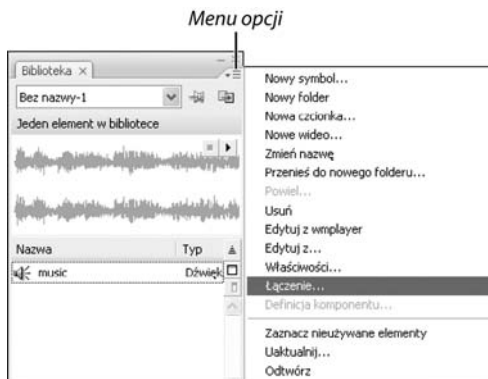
Menu opcji

Biblioteka ×

Bez nazwy-1

Jeden element w bibliotece

Nazwa

Typ

music

Dźwięk

Nowy symbol...
Nowy folder
Nowa czcionka...
Nowe wideo...
Zmień nazwę
Przenieś do nowego folderu...
Powiel...
Usuń
Edytuj z wmplayer
Edytuj z...
Właściwości...
Łączenie...
Definicja komponentu...
Zaznacz nieużywane elementy
Uaktualnij...
Odtwórz